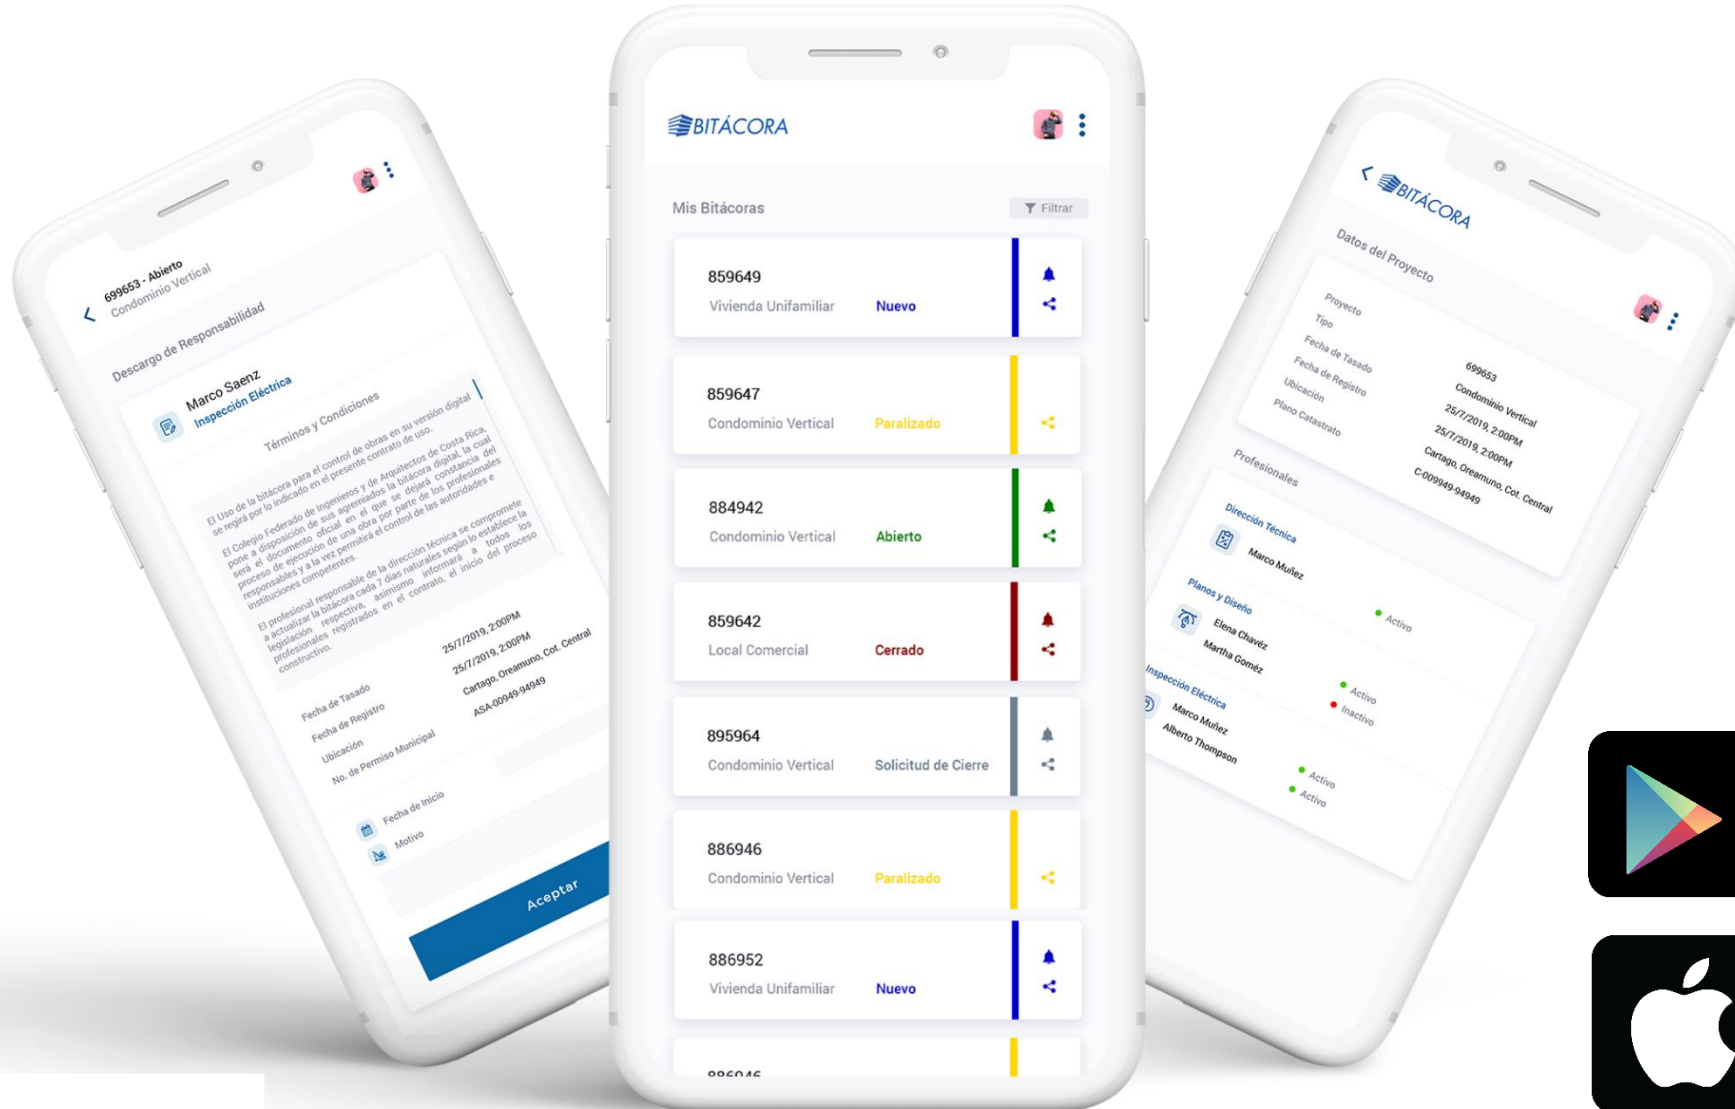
699653 - Abierto
Condominio Vertical

Descargo de Responsabilidad

Marco Saenz
Inspección Eléctrica

Términos y Condiciones

El Uso de la bitácora para el control de obras en su versión digital se regirá por lo indicado en el presente contrato de uso.

El Colegio Federado de Ingenieros y de Arquitectos de Costa Rica, pone a disposición de sus agremiados la bitácora digital, la cual será el documento oficial en el que se dejará constancia del proceso de ejecución de una obra por parte de los profesionales responsables y a la vez permitirá el control de las autoridades e instituciones competentes.

El profesional responsable de la dirección técnica se compromete a actualizar la bitácora cada 7 días naturales según lo establece la legislación respectiva, asimismo informará a todos los profesionales registrados en el contrato, el inicio del proceso constructivo.

Fecha de Tasado 25/7/2019, 2:00PM
Fecha de Registro 25/7/2019, 2:00PM
Ubicación Cartago, Oreamuno, Cot, Central
No. de Permiso Municipal ASA-00949-94949

Fecha de Inicio
Motivo

Aceptar

BITÁCORA

Mis Bitácoras
Filtrar

859649
Vivienda Unifamiliar Nuevo

859647
Condominio Vertical Paralizado

884942
Condominio Vertical Abierto

859642
Local Comercial Cerrado

895964
Condominio Vertical Solicitud de Cierre

886946
Condominio Vertical Paralizado

886952
Vivienda Unifamiliar Nuevo

886946

BITÁCORA

Datos del Proyecto

Proyecto 699653
Tipo Condominio Vertical
Fecha de Tasado 25/7/2019, 2:00PM
Fecha de Registro 25/7/2019, 2:00PM
Ubicación Cartago, Oreamuno, Cot, Central
Plano Catastrato C-009949-94949

Profesionales

Dirección Técnica
Marco Muñez Activo

Planos y Diseño
Elena Chavéz Activo
Martha Goméz Inactivo

Inspección Eléctrica
Marco Muñez Activo
Alberto Thompson Activo